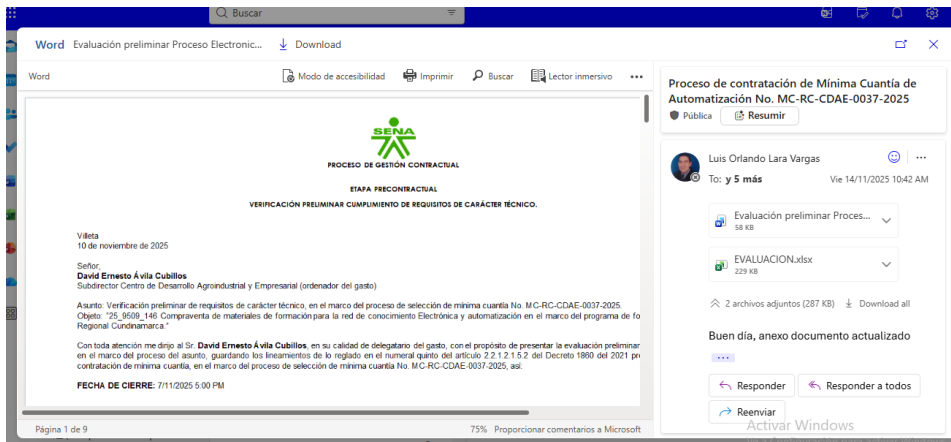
Buscar

Word Evaluación preliminar Proceso Electronic... Download

Word

Modo de accesibilidad Imprimir Buscar Lector inmersivo ...

SENA

PROCESO DE GESTIÓN CONTRACTUAL

ETAPA PRECONTRACTUAL

VERIFICACIÓN PRELIMINAR CUMPLIMIENTO DE REQUISITOS DE CARÁCTER TÉCNICO.

Villeta
10 de noviembre de 2025

Señor,
**David Ernesto Ávila Cubillos**
Subdirector Centro de Desarrollo Agroindustrial y Empresarial (ordenador del gasto)

Asunto: Verificación preliminar de requisitos de carácter técnico, en el marco del proceso de selección de mínima cuantía No. MC-RC-CDAE-0037-2025.
Objeto: "25_9509_146 Compraventa de materiales de formación para la red de conocimiento Electrónica y automatización en el marco del programa de fo
Regional Cundinamarca."

Con toda atención me dirijo al Sr. **David Ernesto Ávila Cubillos**, en su calidad de delegatario del gasto, con el propósito de presentar la evaluación preliminar en el marco del proceso del asunto, guardando los lineamientos de lo reglado en el numeral quinto del artículo 2.2.1.2.1.5.2 del Decreto 1860 del 2021 pr contratación de mínima cuantía, en el marco del proceso de selección de mínima cuantía No. MC-RC-CDAE-0037-2025, así:

**FECHA DE CIERRE:** 7/11/2025 5:00 PM

Página 1 de 9 75% Proporcionar comentarios a Microsoft

Proceso de contratación de Mínima Cuantía de Automatización No. MC-RC-CDAE-0037-2025

Pública Resumir

Luis Orlando Lara Vargas

To: y 5 más Vie 14/11/2025 10:42 AM

Evaluación preliminar Proces...
58 KB

EVALUACION.xlsx
229 KB

2 archivos adjuntos (287 KB) Download all

Buen día, anexo documento actualizado

Responder Responder a todos

Reenviar

Activar Windows